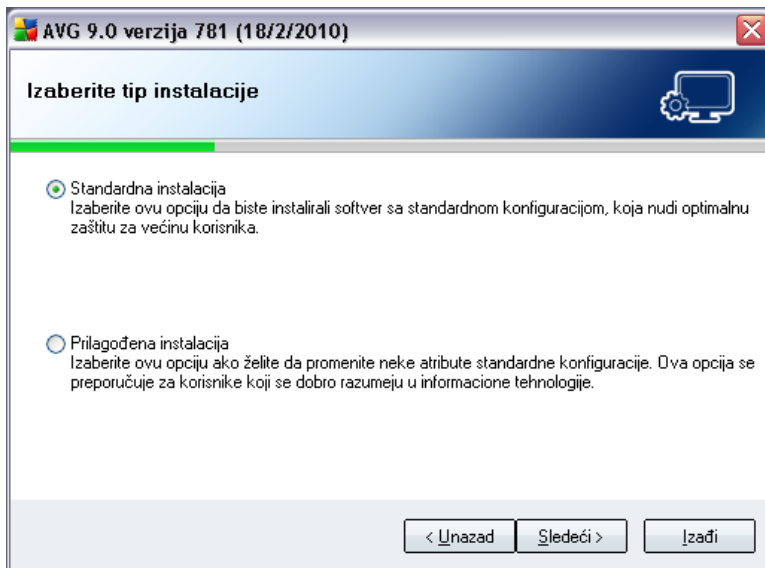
AVG 9.0 verzija 781 (18/2/2010)

Izaberite tip instalacije

Standardna instalacija
Izaberite ovu opciju da biste instalirali softver sa standardnom konfiguracijom, koja nudi optimalnu zaštitu za većinu korisnika.

Prilagođena instalacija
Izaberite ovu opciju ako želite da promenite neke atribute standardne konfiguracije. Ova opcija se preporučuje za korisnike koji se dobro razumeju u informacione tehnologije.

< Unazad | Sledeći > | Izađi